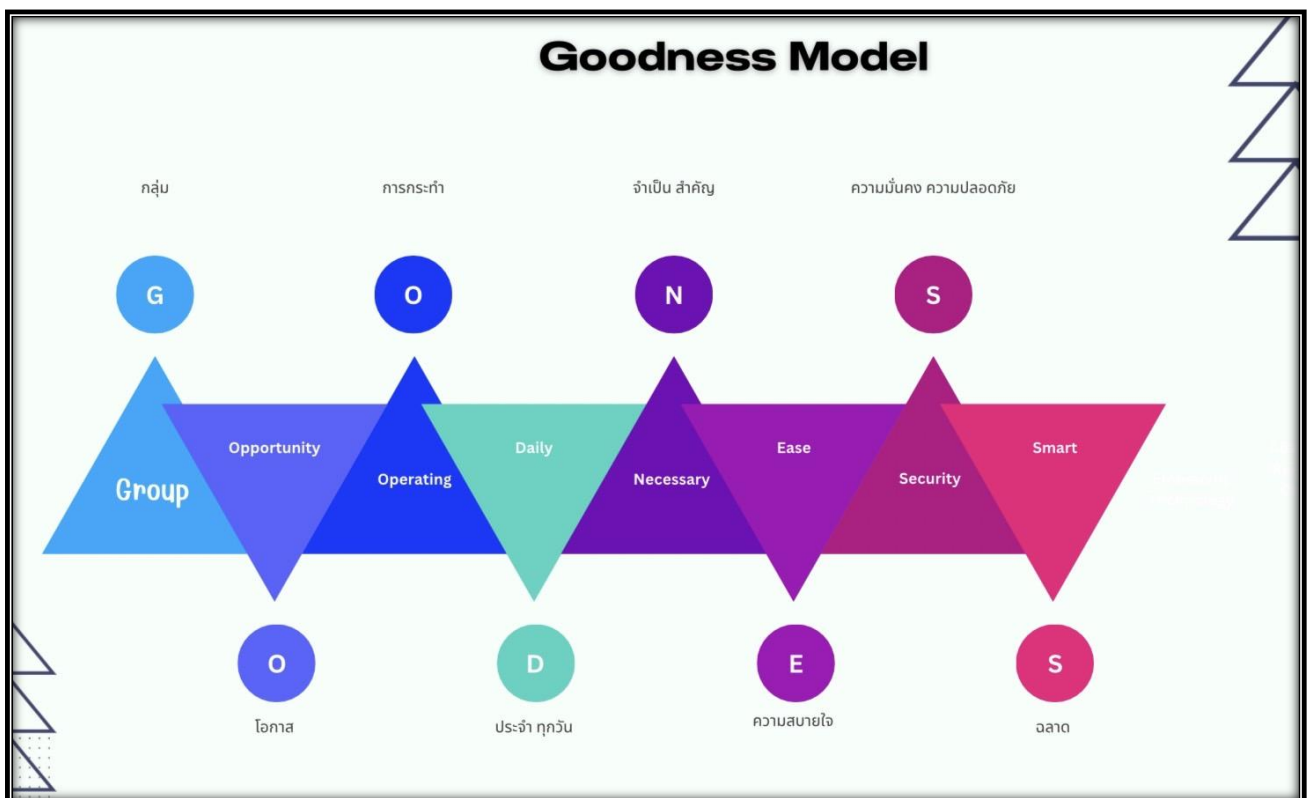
Goodness Model

กลุ่ม

การกระทำ

จำเป็น สำคัญ

ความมั่นคง ความปลอดภัย

G

O

N

S

Group

Opportunity

Operating

Daily

Necessary

Ease

Security

Smart

O

D

E

S

โอกาส

ประจำ ทุกวัน

ความสบายใจ

ฉลาด